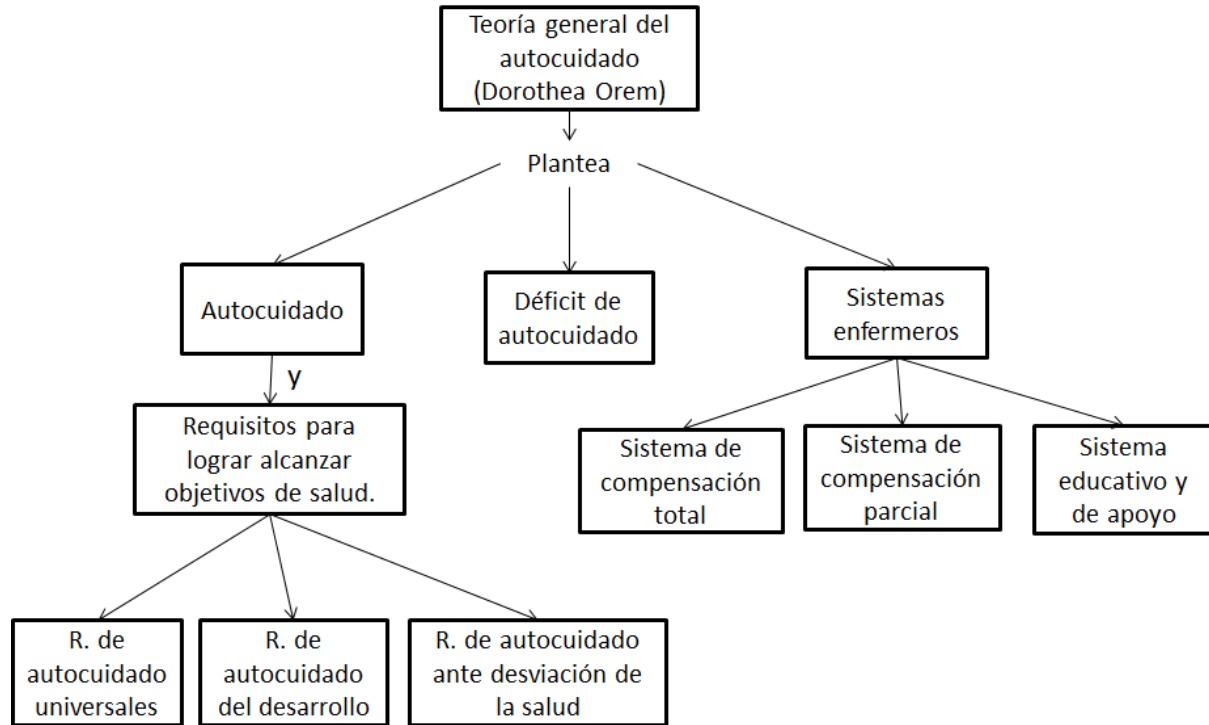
Teoría general del autocuidado (Dorothea Orem)

Plantea

Autocuidado

Déficit de autocuidado

Sistemas enfermeros

y

Requisitos para lograr alcanzar objetivos de salud.

Sistema de compensación total

Sistema de compensación parcial

Sistema educativo y de apoyo

R. de autocuidado universales

R. de autocuidado del desarrollo

R. de autocuidado ante desviación de la salud